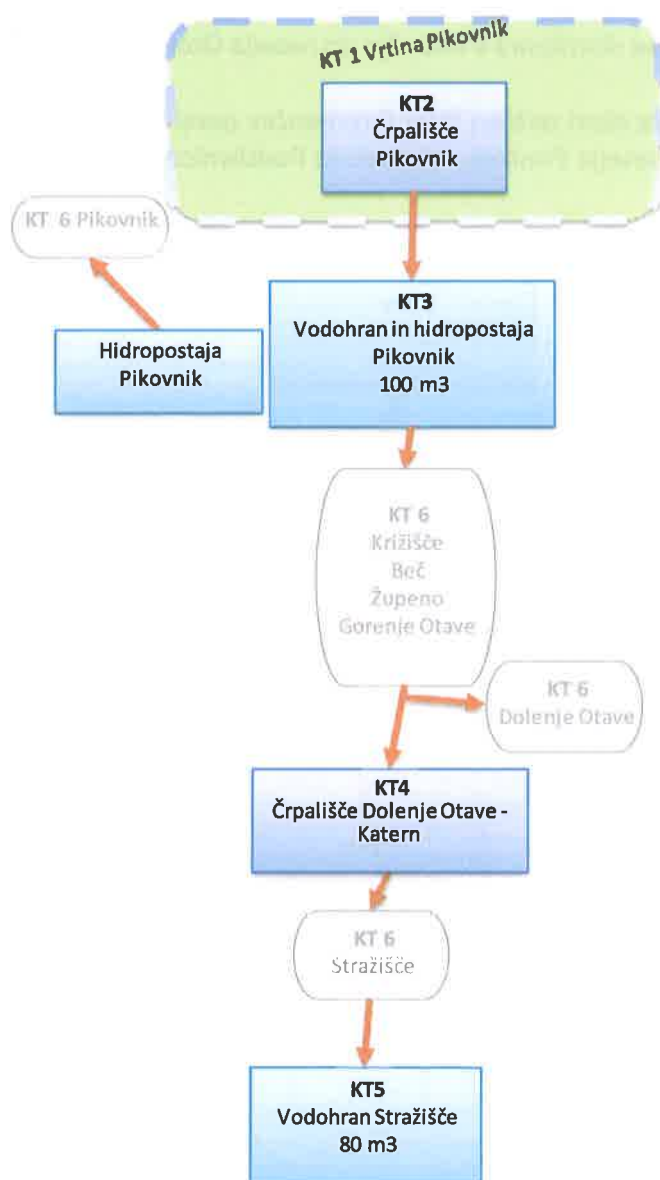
KT 1 Vrtina Pikovnik

KT2
Črpališče
Pikovnik

KT 6 Pikovnik

Hidropostaja
Pikovnik

KT3
Vodohran in hidropostaja
Pikovnik
100 m3

KT 6
Križišče
Beč
Župeno
Gorenje Otave

KT 6
Dolenje Otave

KT4
Črpališče Dolenje Otave -
Katern

KT 6
Stražišče

KT5
Vodohran Stražišče
80 m3